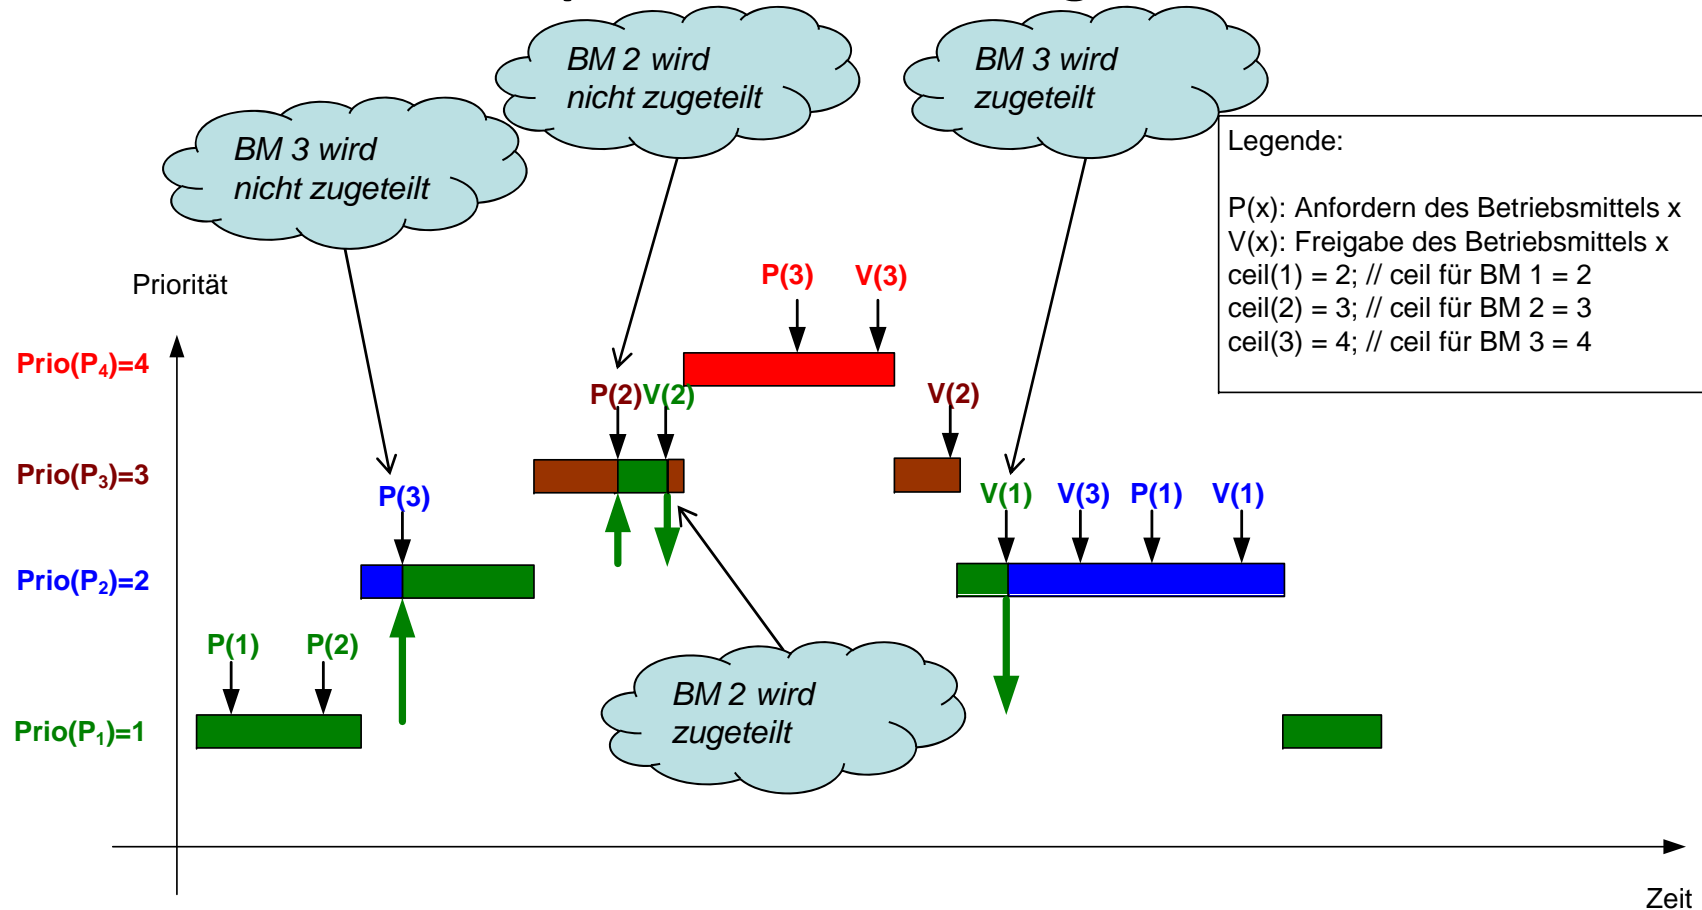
BM 2 wird nicht zugeteilt

BM 3 wird zugeteilt

BM 3 wird nicht zugeteilt

Legende:

P(x): Anfordern des Betriebsmittels x
V(x): Freigabe des Betriebsmittels x
ceil(1) = 2; // ceil für BM 1 = 2
ceil(2) = 3; // ceil für BM 2 = 3
ceil(3) = 4; // ceil für BM 3 = 4

Priorität

P(3) V(3)

Prio($P_4$)=4

P(2) V(2)

V(2)

Prio($P_3$)=3

P(3)

V(1) V(3) P(1) V(1)

Prio($P_2$)=2

P(1) P(2)

BM 2 wird zugeteilt

Prio($P_1$)=1

Zeit